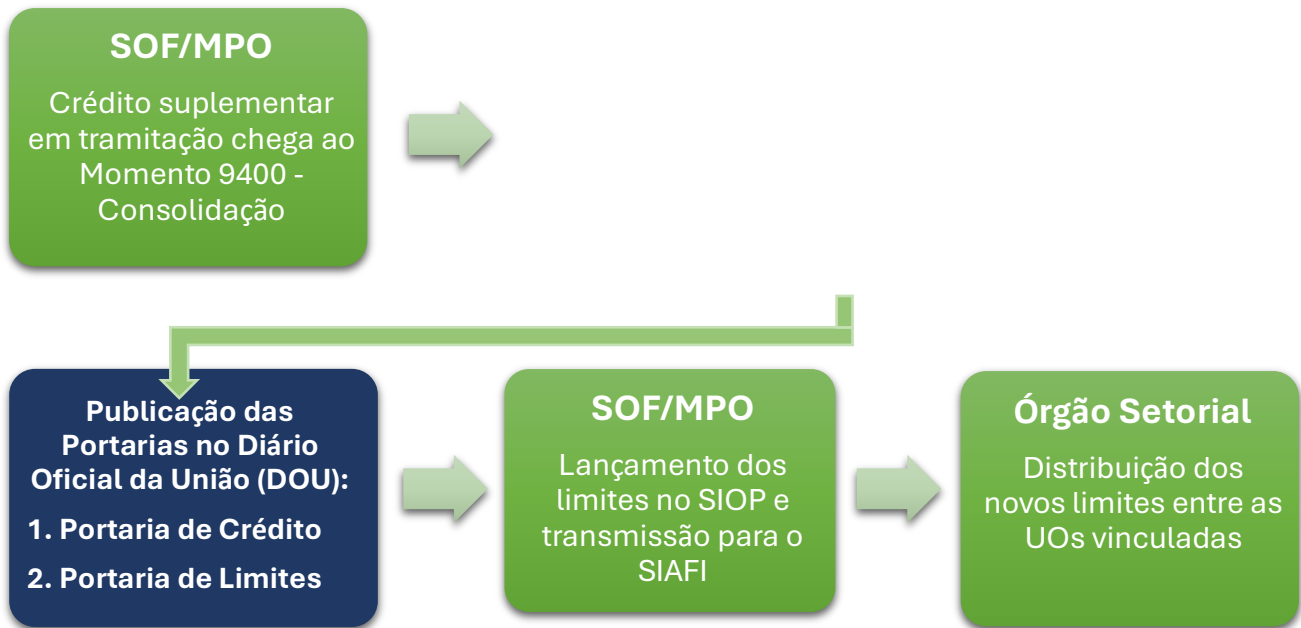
SOF/MPO

Crédito suplementar em tramitação chega ao Momento 9400 - Consolidação

Publicação das Portarias no Diário Oficial da União (DOU):

1. Portaria de Crédito

2. Portaria de Limites

SOF/MPO

Lançamento dos limites no SIOP e transmissão para o SIAFI

Órgão Setorial

Distribuição dos novos limites entre as UOs vinculadas